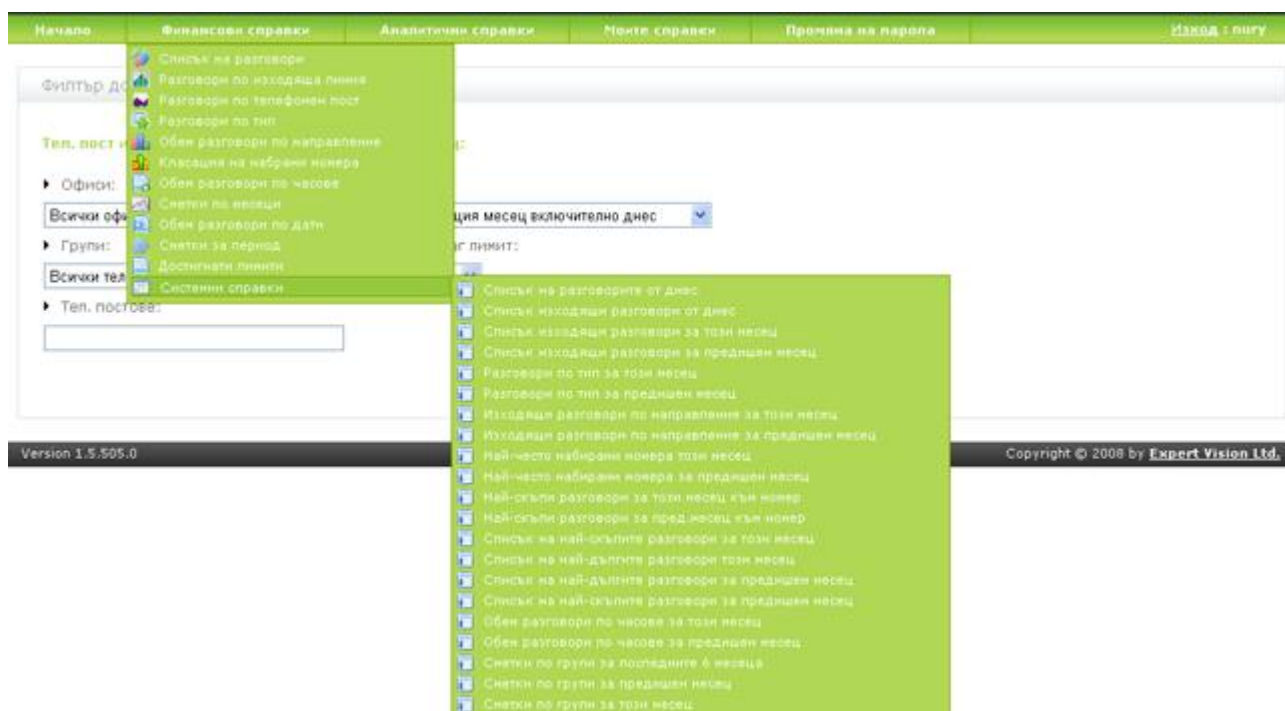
Начало | Финансови справки | Аналитични справки | Моите справки | Промяна на парола | Изход : nury

Списък на разговори
Разговори по изходяща линия
Разговори по телефонен пост
Разговори по тип
Обем разговори по направление
Класация на набрани номера
Обем разговори по часове
Сметки по месеци
Обем разговори по дати
Сметки за период
Достигнати лимити
Системни справки

Филтър до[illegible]

Тел. пост и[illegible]:

▸ Офиси:
Всички оф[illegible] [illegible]ция месец включително днес

▸ Групи: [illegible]г лимит:
Всички тел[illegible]

▸ Тел. постове:

Списък на разговорите от днес
Списък изходящи разговори от днес
Списък изходящи разговори за този месец
Списък изходящи разговори за предишен месец
Разговори по тип за този месец
Разговори по тип за предишен месец
Изходящи разговори по направление за този месец
Изходящи разговори по направление за предишен месец
Най-често набирани номера този месец
Най-често набирани номера за предишен месец
Най-скъпи разговори за този месец към номер
Най-скъпи разговори за пред.месец към номер
Списък на най-скъпите разговори за този месец
Списък на най-дългите разговори този месец
Списък на най-дългите разговори за предишен месец
Списък на най-скъпите разговори за предишен месец
Обем разговори по часове за този месец
Обем разговори по часове за предишен месец
Сметки по групи за последните 6 месеца
Сметки по групи за предишен месец
Сметки по групи за този месец

Version 1.5.505.0

Copyright © 2008 by Expert Vision Ltd.